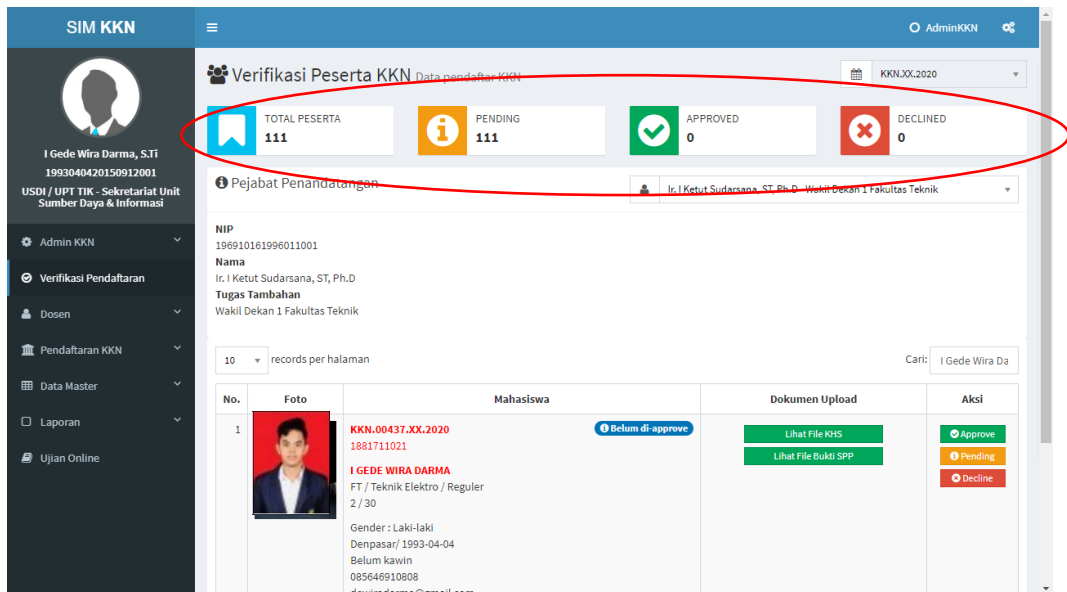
SIM KKN

AdminKKN

I Gede Wira Darma, S.Ti
199304042015091 2001
USDI / UPT TIK - Sekretariat Unit Sumber Daya & Informasi

Admin KKN
Verifikasi Pendaftaran
Dosen
Pendaftaran KKN
Data Master
Laporan
Ujian Online

Verifikasi Peserta KKN Data pendaftar KKN

KKN.XX.2020

TOTAL PESERTA
111

PENDING
111

APPROVED
0

DECLINED
0

Pejabat Penandatangan

Ir. I Ketut Sudarsana, ST, Ph.D - Wakil Dekan 1 Fakultas Teknik

NIP
196910161996011001
Nama
Ir. I Ketut Sudarsana, ST, Ph.D
Tugas Tambahan
Wakil Dekan 1 Fakultas Teknik

10 records per halaman

Cari: I Gede Wira Da

| No. | Foto | Mahasiswa | Dokumen Upload | Aksi |
|---|---|---|---|---|
| 1 | | KKN.00437.XX.2020 Belum di-approve 1881711021 I GEDE WIRA DARMA FT / Teknik Elektro / Reguler 2 / 30 Gender : Laki-laki Denpasar/ 1993-04-04 Belum kawin 085646910808 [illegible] | Lihat File KHS Lihat File Bukti SPP | Approve Pending Decline |